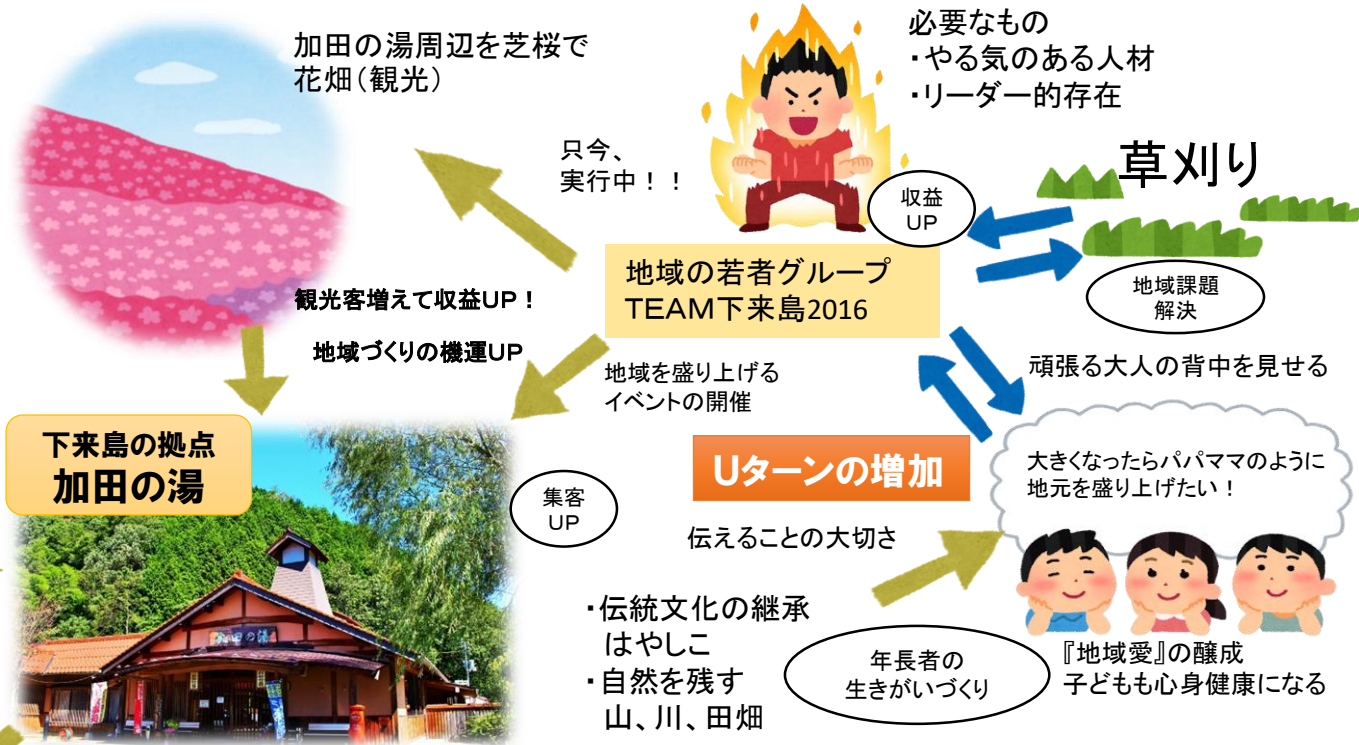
加田の湯周辺を芝桜で花畑（観光）

只今、
実行中！！

必要なもの
・やる気のある人材
・リーダー的存在

草刈り

収益UP

地域課題解決

地域の若者グループ
TEAM下来島2016

観光客増えて収益UP！

地域づくりの機運UP

地域を盛り上げるイベントの開催

頑張る大人の背中を見せる

下来島の拠点
加田の湯

集客UP

Uターンの増加

大きくなったらパパママのように地元を盛り上げたい！

伝えることの大切さ

・伝統文化の継承
はやしこ
・自然を残す
山、川、田畑

年長者の
生きがいづくり

『地域愛』の醸成
子どもも心身健康になる